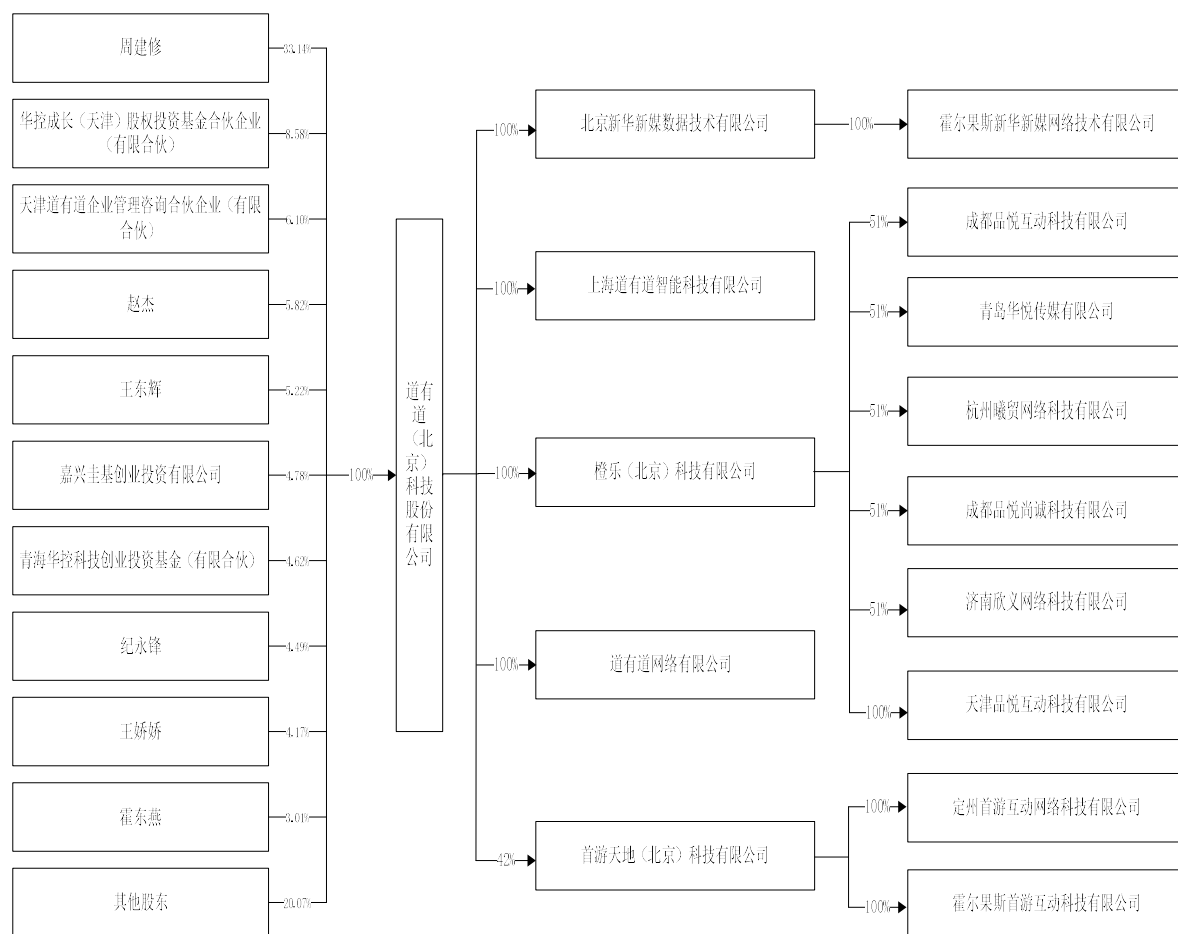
周建修
33.14%

华控成长（天津）股权投资基金合伙企业（有限合伙）
8.58%

天津道有道企业管理咨询合伙企业（有限合伙）
6.10%

赵杰
5.82%

王东辉
5.22%

嘉兴圭基创业投资有限公司
4.78%

青海华控科技创业投资基金（有限合伙）
4.62%

纪永锋
4.49%

王娇娇
4.17%

霍东燕
3.01%

其他股东
20.07%

100%

道有道（北京）科技股份有限公司

100%
北京新华新媒数据技术有限公司
100%
霍尔果斯新华新媒网络技术有限公司

100%
上海道有道智能科技有限公司

100%
橙乐（北京）科技有限公司

51%
成都品悦互动科技有限公司
51%
青岛华悦传媒有限公司
51%
杭州曦贸网络科技有限公司
51%
成都品悦尚诚科技有限公司
51%
济南欣文网络科技有限公司
100%
天津品悦互动科技有限公司

100%
道有道网络有限公司

42%
首游天地（北京）科技有限公司
100%
定州首游互动网络科技有限公司
100%
霍尔果斯首游互动科技有限公司